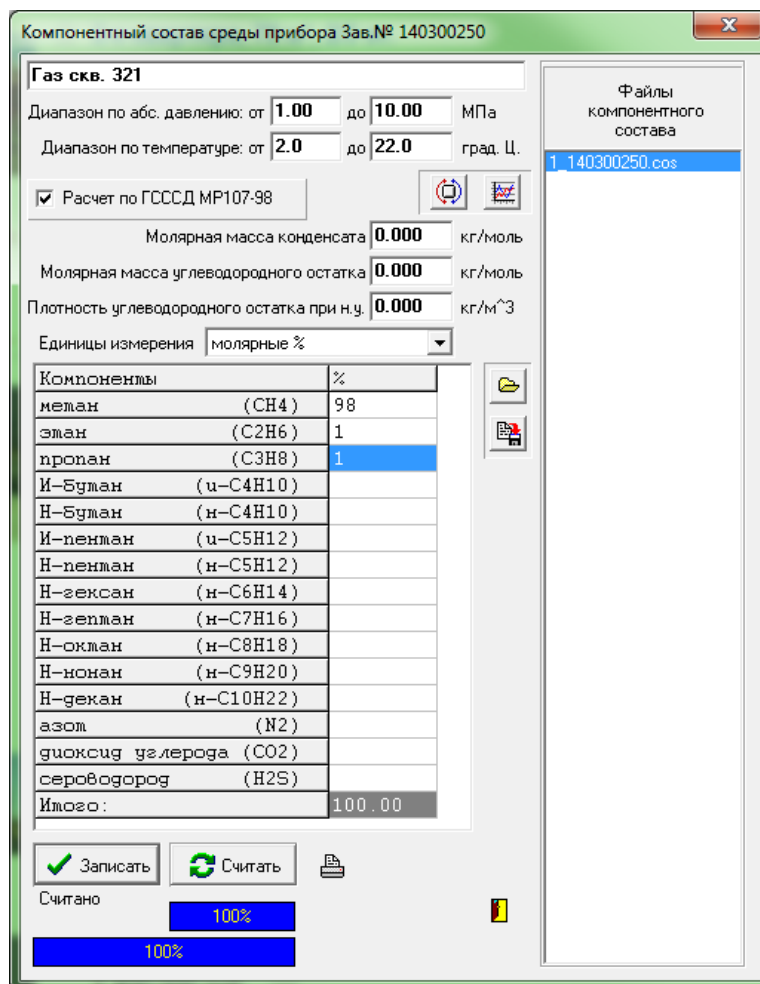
Компонентный состав среды прибора Зав.№ 140300250

Газ скв. 321

Диапазон по абс. давлению: от 1.00 до 10.00 МПа

Диапазон по температуре: от 2.0 до 22.0 град. Ц.

☑ Расчет по ГСССД МР107-98

Молярная масса конденсата 0.000 кг/моль

Молярная масса углеводородного остатка 0.000 кг/моль

Плотность углеводородного остатка при н.у. 0.000 кг/м^3

Единицы измерения молярные %

| Компоненты | % |
|---|---|
| метан (CH4) | 98 |
| этан (C2H6) | 1 |
| пропан (C3H8) | 1 |
| И-бутан (и-C4H10) | |
| Н-бутан (н-C4H10) | |
| И-пентан (и-C5H12) | |
| Н-пентан (н-C5H12) | |
| Н-гексан (н-C6H14) | |
| Н-гептан (н-C7H16) | |
| Н-октан (н-C8H18) | |
| Н-нонан (н-C9H20) | |
| Н-декан (н-C10H22) | |
| азот (N2) | |
| диоксид углерода (CO2) | |
| сероводород (H2S) | |
| Итого: | 100.00 |

Записать

Считать

Считано

100%

100%

Файлы компонентного состава

1_140300250.cos